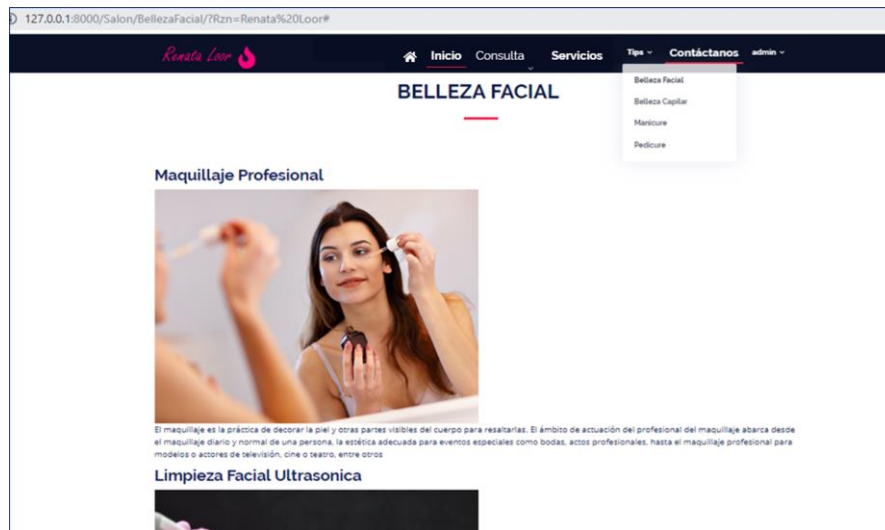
127.0.0.1:8000/Salon/BellezaFacial/?Rzn=Renata%20Loor#

Renata Loor

Inicio Consulta Servicios Tips Contáctanos admin

Belleza Facial
Belleza Capilar
Manicure
Pedicure

BELLEZA FACIAL

Maquillaje Profesional

El maquillaje es la práctica de decorar la piel y otras partes visibles del cuerpo para resaltarlas. El ámbito de actuación del profesional del maquillaje abarca desde el maquillaje diario y normal de una persona, la estética adecuada para eventos especiales como bodas, actos profesionales, hasta el maquillaje profesional para modelos o actores de televisión, cine o teatro, entre otros

Limpieza Facial Ultrasonica